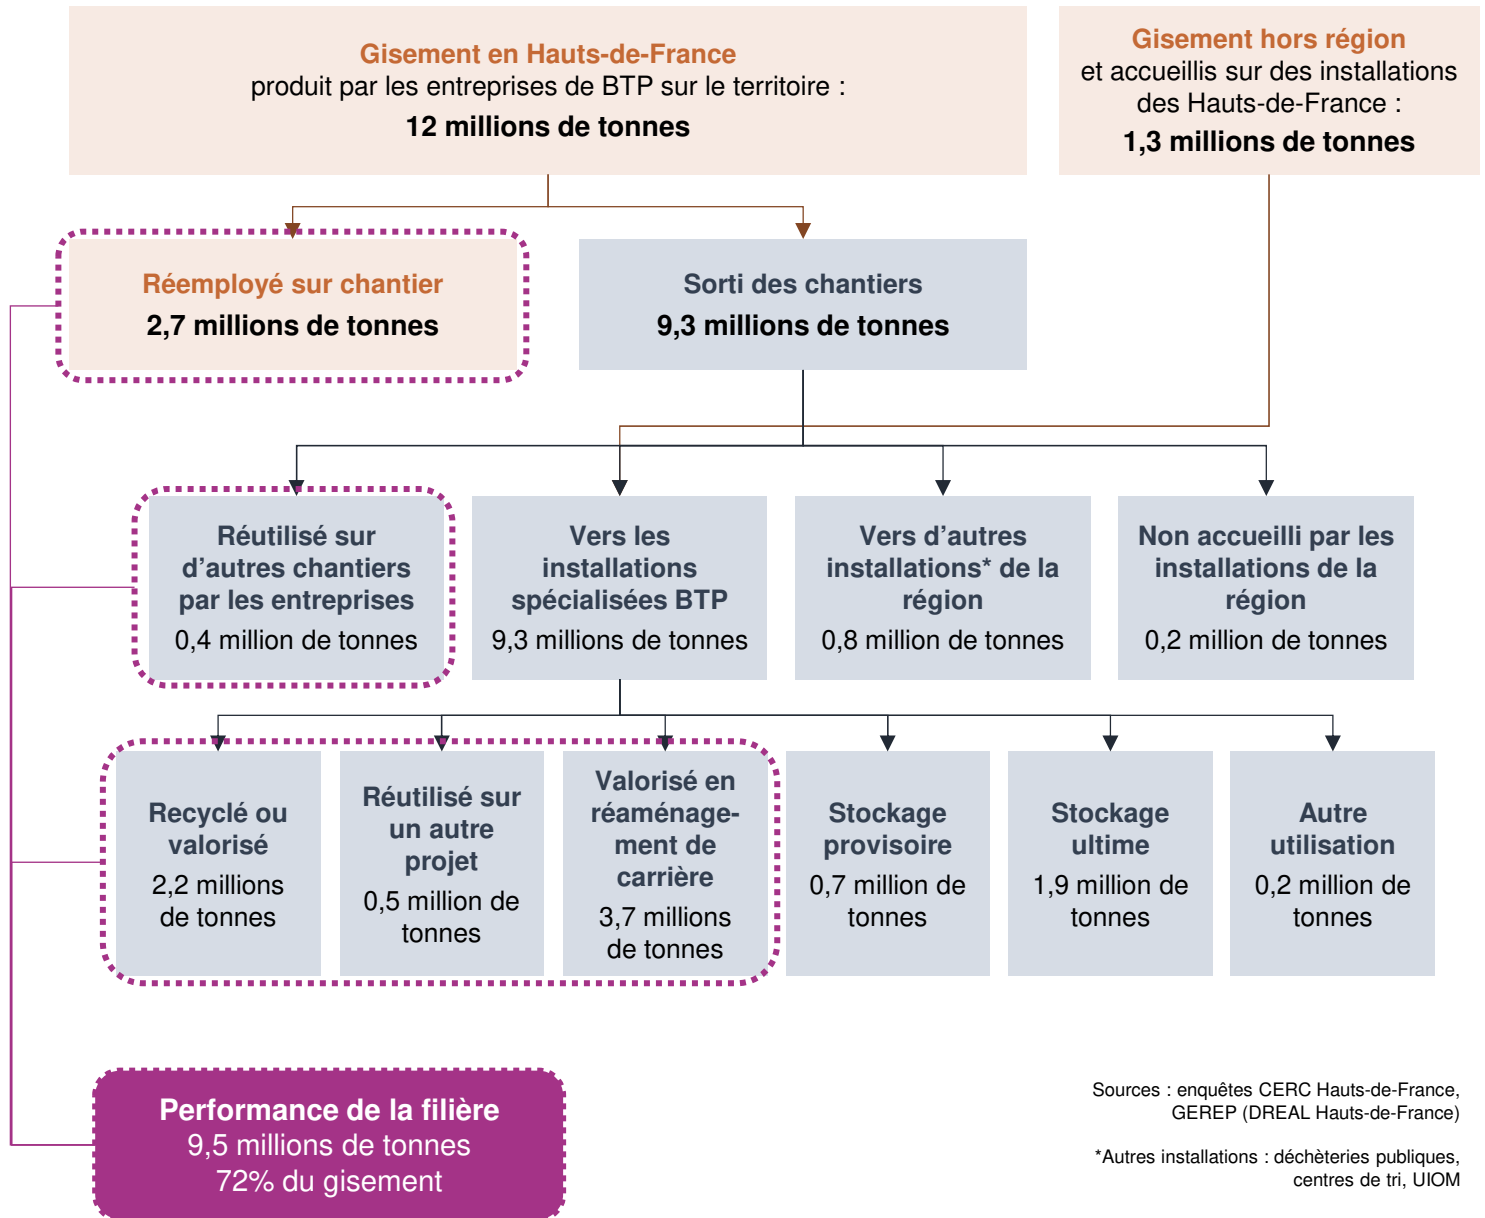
Gisement en Hauts-de-France
produit par les entreprises de BTP sur le territoire :
12 millions de tonnes

Gisement hors région
et accueillis sur des installations des Hauts-de-France :
1,3 millions de tonnes

Réemployé sur chantier
2,7 millions de tonnes

Sorti des chantiers
9,3 millions de tonnes

Réutilisé sur d’autres chantiers par les entreprises
0,4 million de tonnes

Vers les installations spécialisées BTP
9,3 millions de tonnes

Vers d’autres installations* de la région
0,8 million de tonnes

Non accueilli par les installations de la région
0,2 million de tonnes

Recyclé ou valorisé
2,2 millions de tonnes

Réutilisé sur un autre projet
0,5 million de tonnes

Valorisé en réaménagement de carrière
3,7 millions de tonnes

Stockage provisoire
0,7 million de tonnes

Stockage ultime
1,9 million de tonnes

Autre utilisation
0,2 million de tonnes

Performance de la filière
9,5 millions de tonnes
72% du gisement

Sources : enquêtes CERC Hauts-de-France, GEREP (DREAL Hauts-de-France)

*Autres installations : déchèteries publiques, centres de tri, UIOM